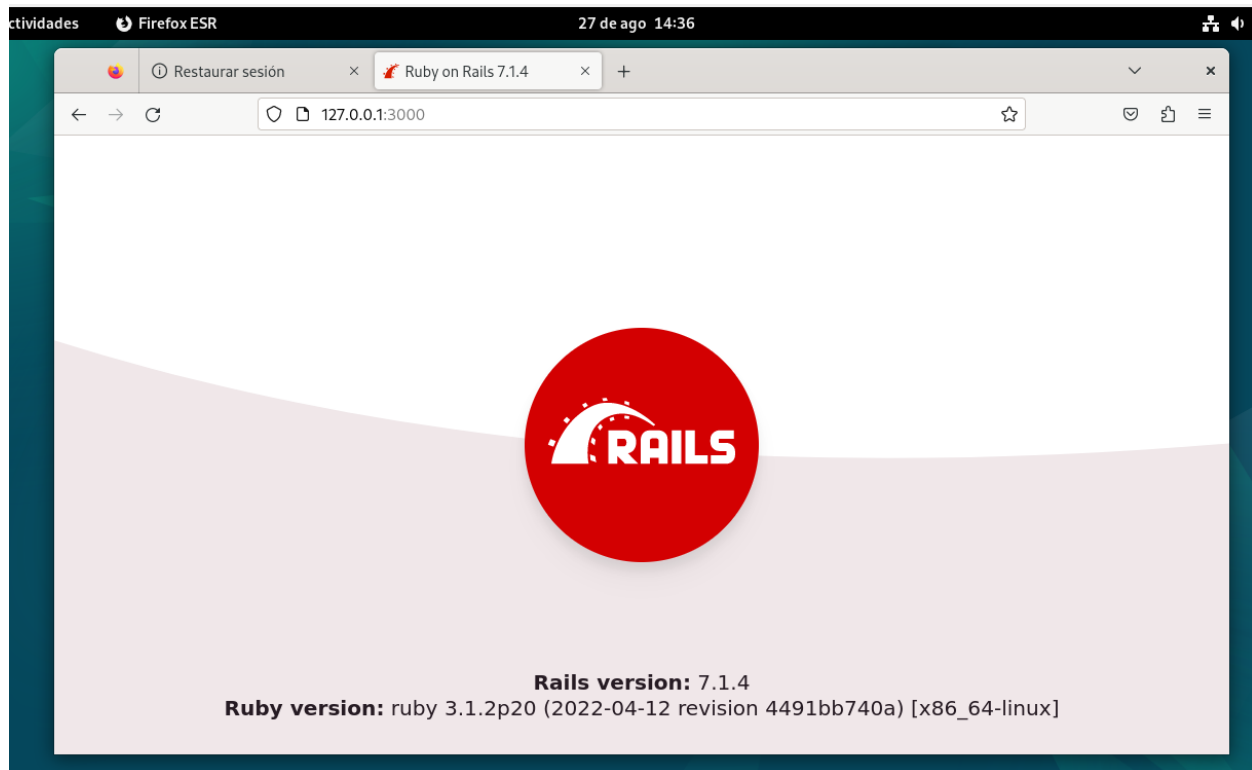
ctividades Firefox ESR 27 de ago 14:36

Restaurar sesión ×
Ruby on Rails 7.1.4 ×
+

127.0.0.1:3000

RAILS

**Rails version:** 7.1.4
**Ruby version:** ruby 3.1.2p20 (2022-04-12 revision 4491bb740a) [x86_64-linux]